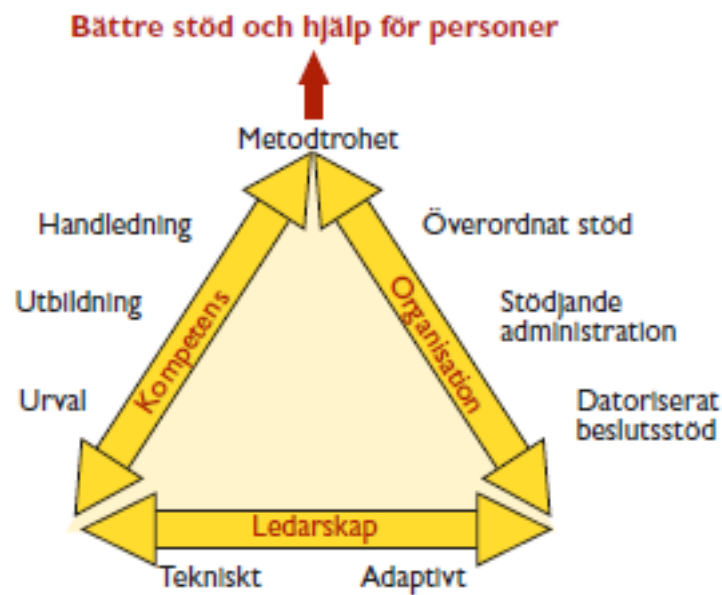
Bättre stöd och hjälp för personer

Metodtrohet

Handledning

Utbildning

Urval

Kompetens

Organisation

Överordnat stöd

Stödjande administration

Datoriserat beslutsstöd

Ledarskap

Tekniskt

Adaptivt